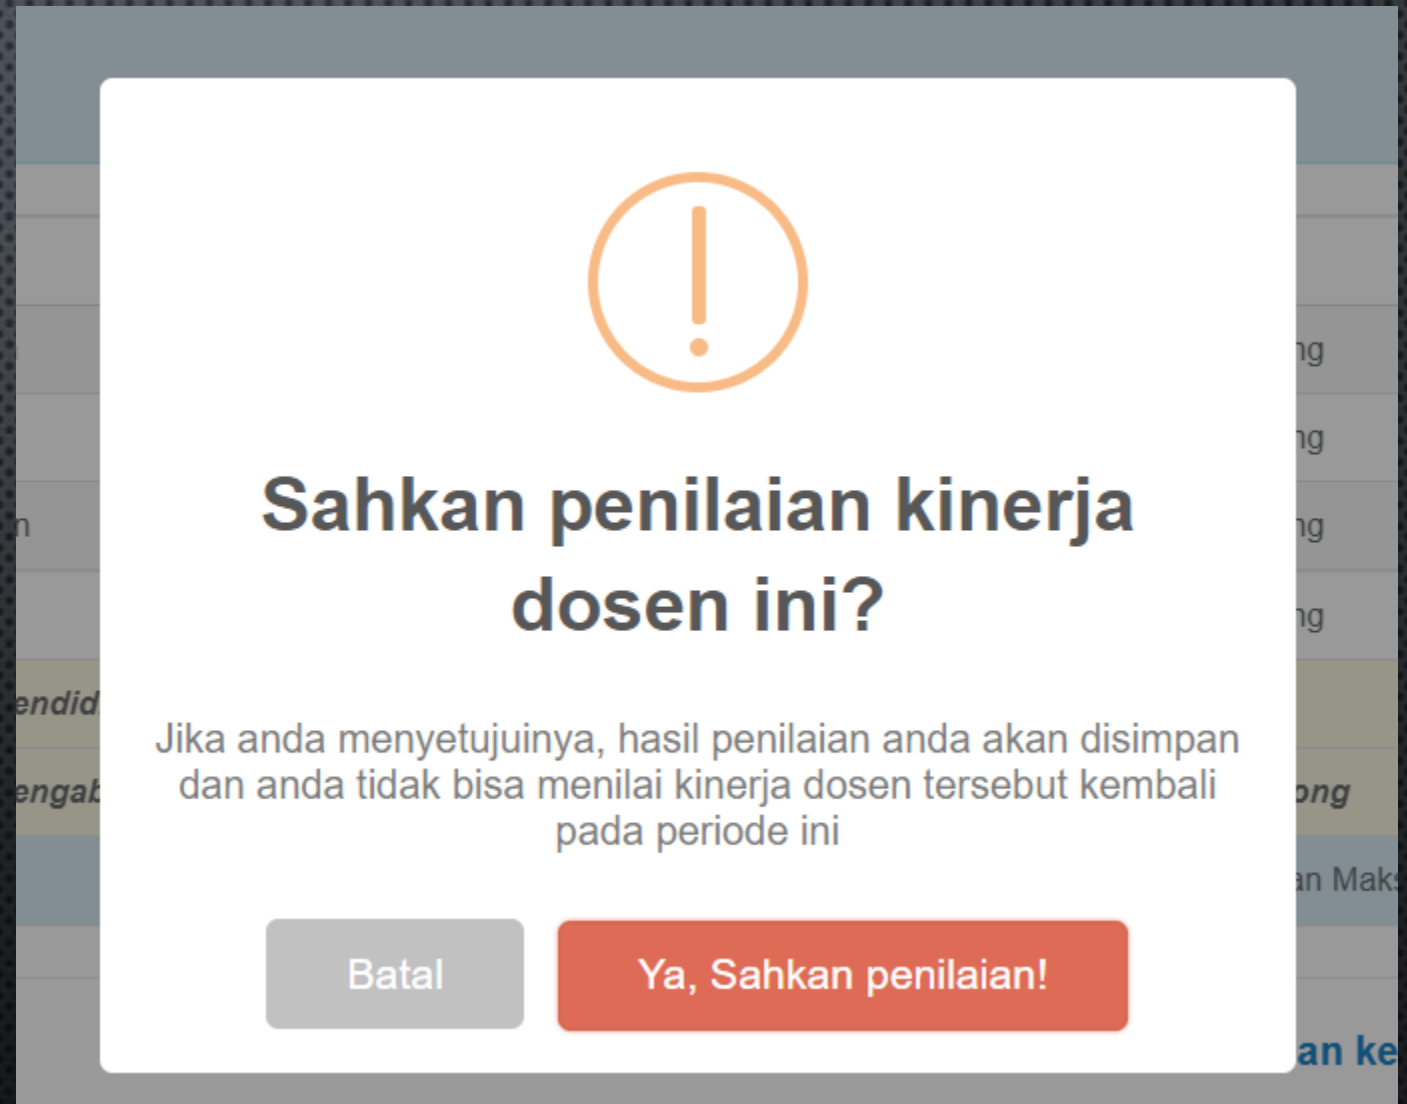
Sahkan penilaian kinerja dosen ini?

Jika anda menyetujuinya, hasil penilaian anda akan disimpan dan anda tidak bisa menilai kinerja dosen tersebut kembali pada periode ini

Batal

Ya, Sahkan penilaian!